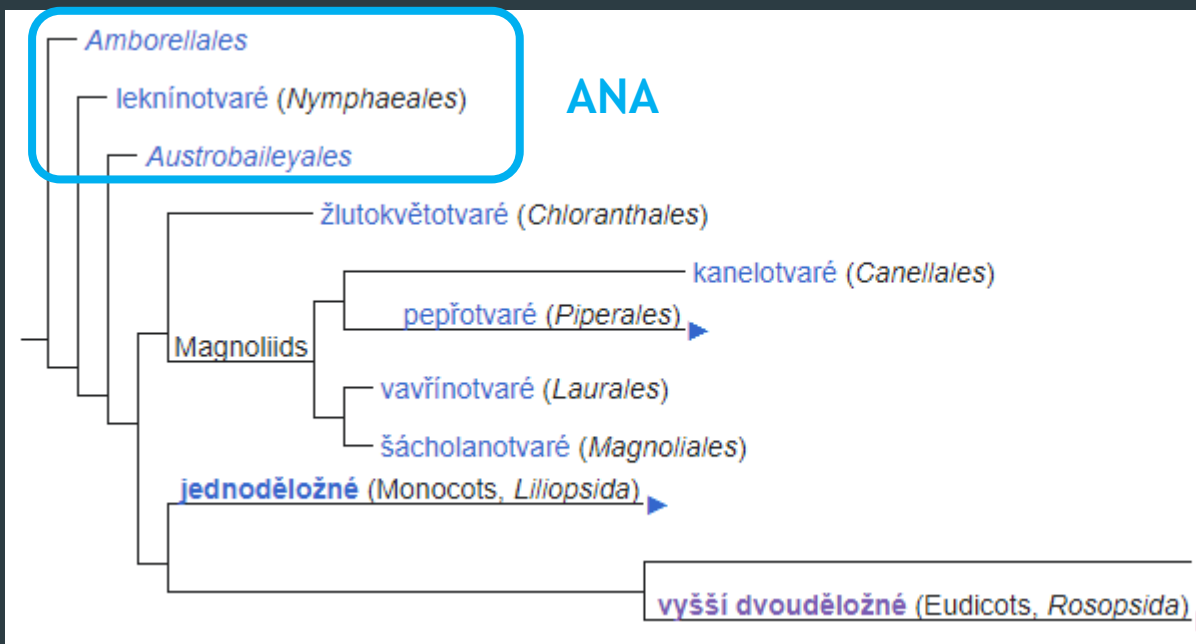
Amborellales
leknínotvaré (Nymphaeales)
Austrobaileyales
ANA
žlutokvětotvaré (Chloranthales)
kanelotvaré (Canellales)
pepřotvaré (Piperales)
Magnoliids
vavřínotvaré (Laurales)
šácholanotvaré (Magnoliales)
jednoděložné (Monocots, Liliopsida)
vyšší dvouděložné (Eudicots, Rosopsida)